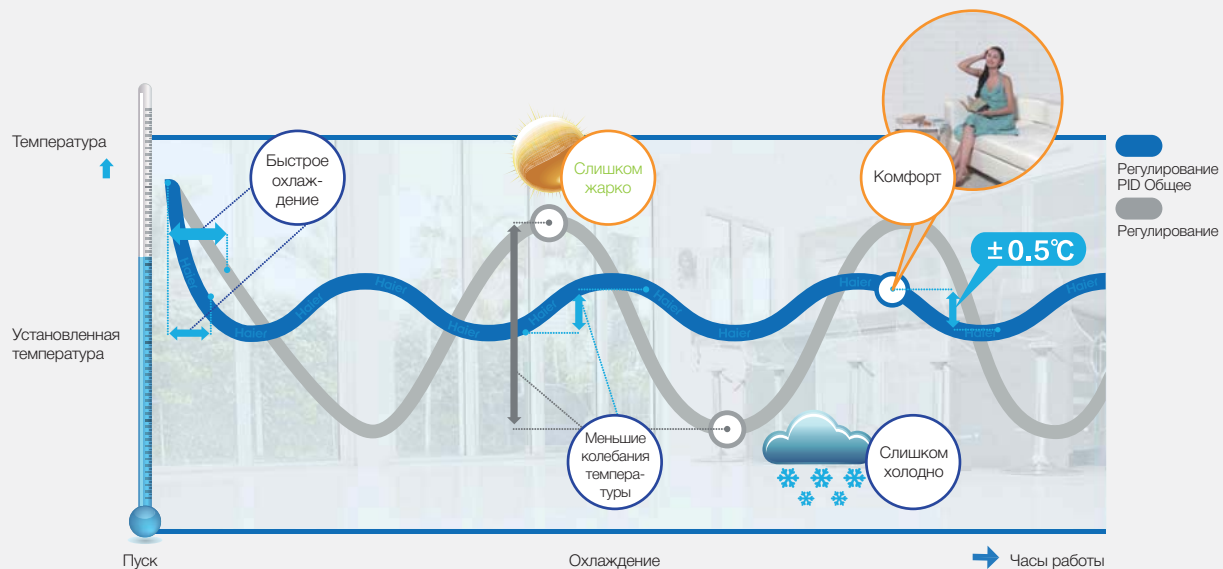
Температура

Быстрое охлаждение

Слишком жарко

Комфорт

Регулирование PID Общее

Регулирование

±0.5℃

Установленная температура

Haier

Меньшие колебания температуры

Слишком холодно

Пуск

Охлаждение

Часы работы